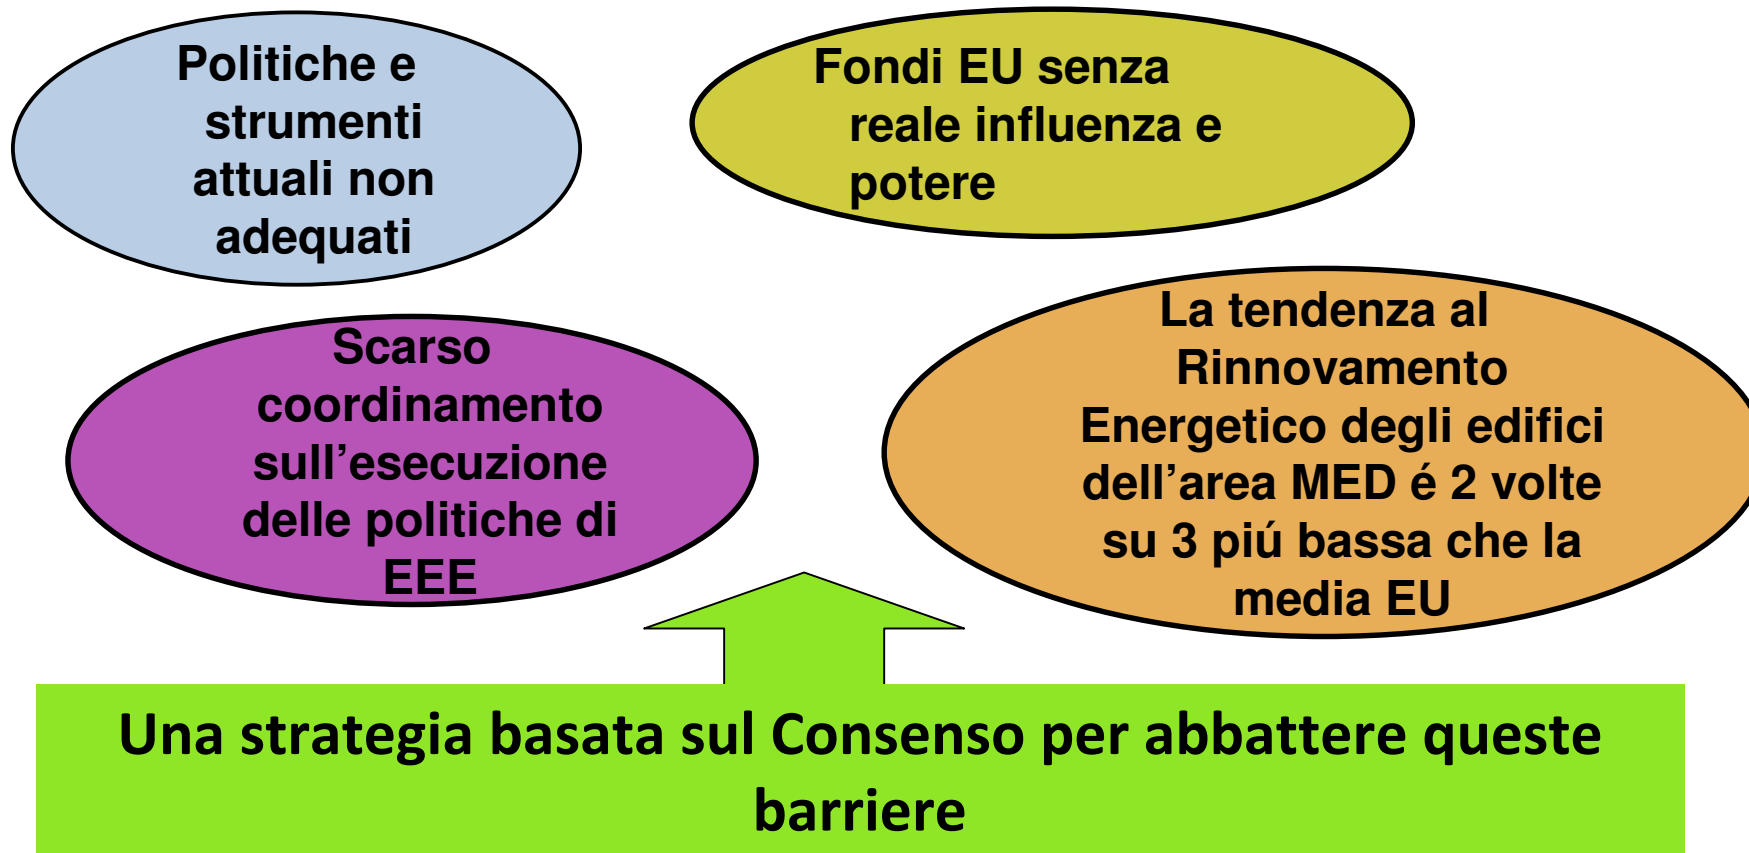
Politiche e strumenti attuali non adequati

Fondi EU senza reale influenza e potere

Scarso coordinamento sull’esecuzione delle politiche di EEE

La tendenza al Rinnovamento Energetico degli edifici dell’area MED é 2 volte su 3 piú bassa che la media EU

Una strategia basata sul Consenso per abbattere queste barriere